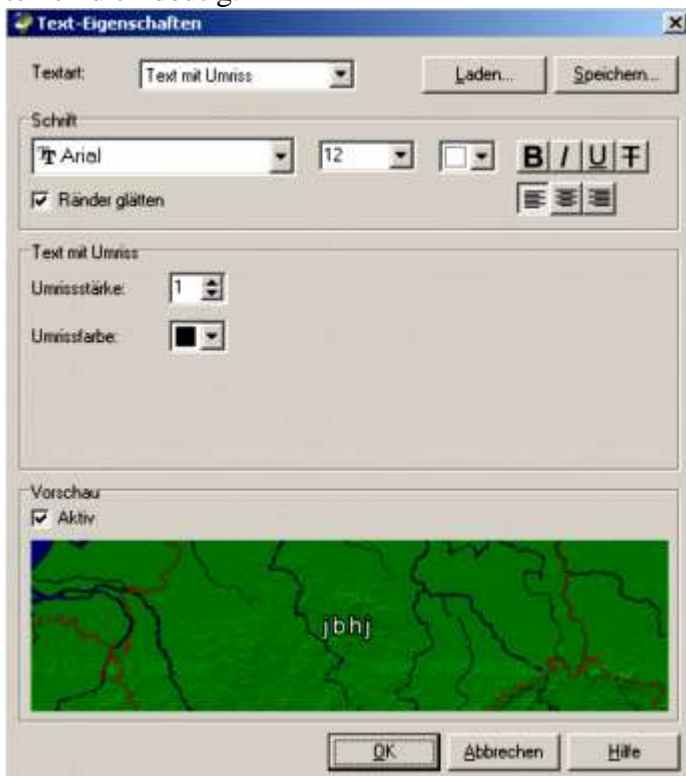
Text-Eigenschaften

×

Textart: Text mit Umriss

Laden...

Speichern...

Schrift

Arial

12

B I U T

Ränder glätten

Text mit Umriss

Umrissstärke: 1

Umrissfarbe:

Vorschau

Aktiv

jbhj

OK

Abbrechen

Hilfe